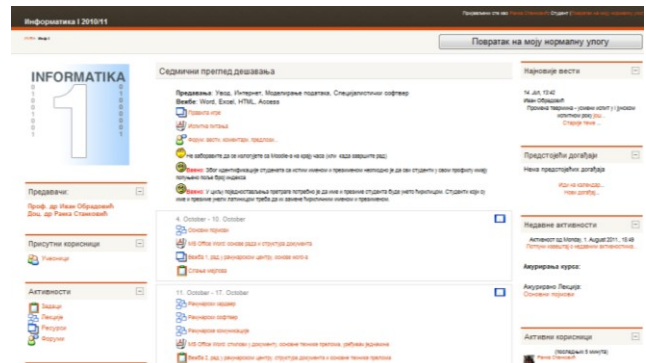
Информатика I 2010/11

Пријављени сте као Раиса Станковић Одјава

Moodle ▸ Модул 1

Повратак на моју нормалну улогу

INFORMATIKA

Предавачи:

Проф. др Иван Обрадовић
Доц. др Ранка Станковић

Присутни корисници

Ученици

Активности

Задаци
Лекције
Ресурси
Форуми

Седмични преглед дешавања

Предавања: Увод, Интернет, Моделирање података, Специјалистички софтвер
Вежбе: Word, Excel, HTML, Access

Правила игре
Испитна питања
Форум: вести, коментари, предлози...

Не заборавите да се излогујете са Moodle-а на крају часа (или када завршите рад)

Важно: Због идентификације студената са истим именом и презименом неопходно је да сви студенти у свом профилу иза презимена упишу број индекса

Важно: у циљу продуктивније претраге потребно је да име и презиме студената буду унети ћирилицом. Студенти који су име и презиме унели латиницом треба да их замене ћириличким именом и презименом.

4. October - 10. October

Основни појмови
MS Office Word: основе рада и структура документа
Вежба 1, рад у рачунарском центру, основе word-a
Стилови и шаблони

11. October - 17. October

Рачунарски хардвер
Рачунарски софтвер
Рачунарске комуникације
MS Office Word: стилови у документу, основне технике прелома, уређивање
Вежба 2, рад у рачунарском центру, структура документа и основне технике прелома

Најновије вести

14. Oct, 13:42
Иван Обрадовић
Промена термина - основе копит у | (нискоко изгубити) еко | још...
Старије теме ...

Предстојећи догађаји

Нема предстојећих догађаја

Иди на календар...
Нови догађај...

Недавне активности

Активност од Monday, 1 August 2011, 15:49
Потпуни извештај о недавним активностима...

Ажурирања курса:

Ажурирано Лекција:
Основни појмови

Активни корисници

(последњих 5 минута)
Ранка Станковић